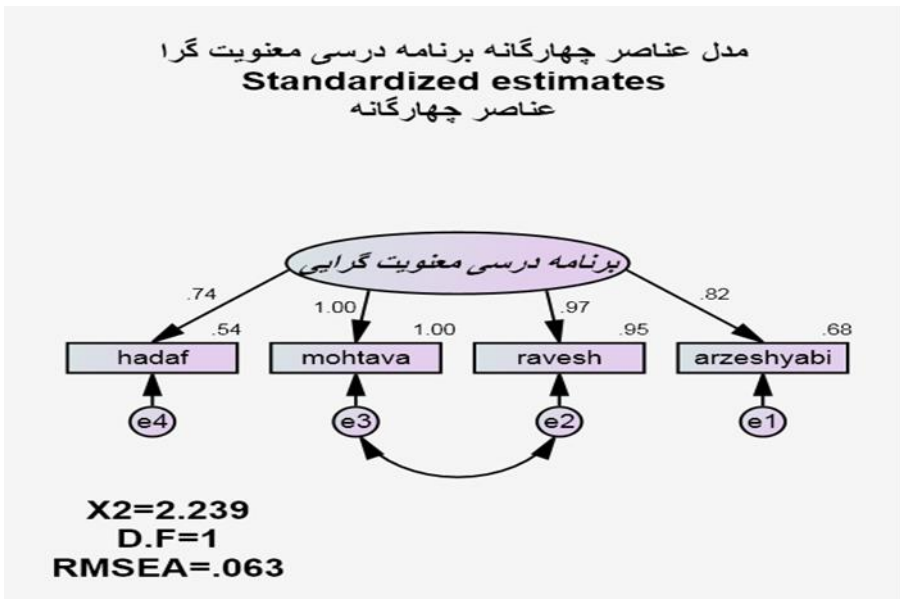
مدل عناصر چهارگانه برنامه درسی معنویت گرا
Standardized estimates
عناصر چهارگانه

برنامه درسی معنویت گرایی

.74
1.00
.97
.82
.54
1.00
.95
.68

hadaf
mohtava
ravesh
arzeshyabi

e4
e3
e2
e1

X2=2.239
D.F=1
RMSEA=.063